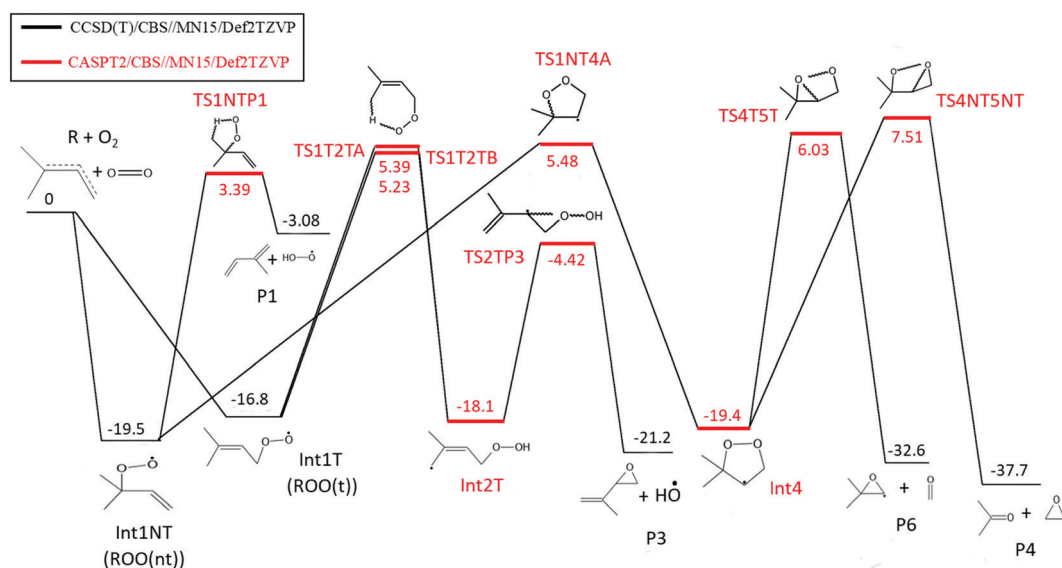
CCSD(T)/CBS//MN15/Def2TZVP
CASPT2/CBS//MN15/Def2TZVP

R + $O_2$
+ O=O
0
TS1NTP1
3.39
-3.08
+ HO-Ȯ
P1
-19.5
Int1NT
(ROO(nt))
-16.8
Int1T
(ROO(t))
TS1T2TA
5.39
5.23
TS1T2TB
TS1NT4A
5.48
TS2TP3
-4.42
-18.1
Int2T
-21.2
+ HȮ
P3
-19.4
Int4
TS4T5T
6.03
TS4NT5NT
7.51
-32.6
+
P6
-37.7
+
P4